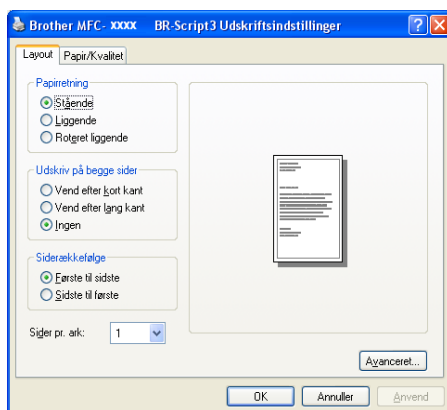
Brother MFC- XXXX BR-Script3 Udskriftsindstillinger

Layout
Papir/Kvalitet

Papirretning
Stående
Liggende
Roteret liggende

Udskriv på begge sider
Vend efter kort kant
Vend efter lang kant
Ingen

Siderækkefølge
Første til sidste
Sidste til første

Sider pr. ark: 1

Avanceret...

OK
Annuller
Anvend